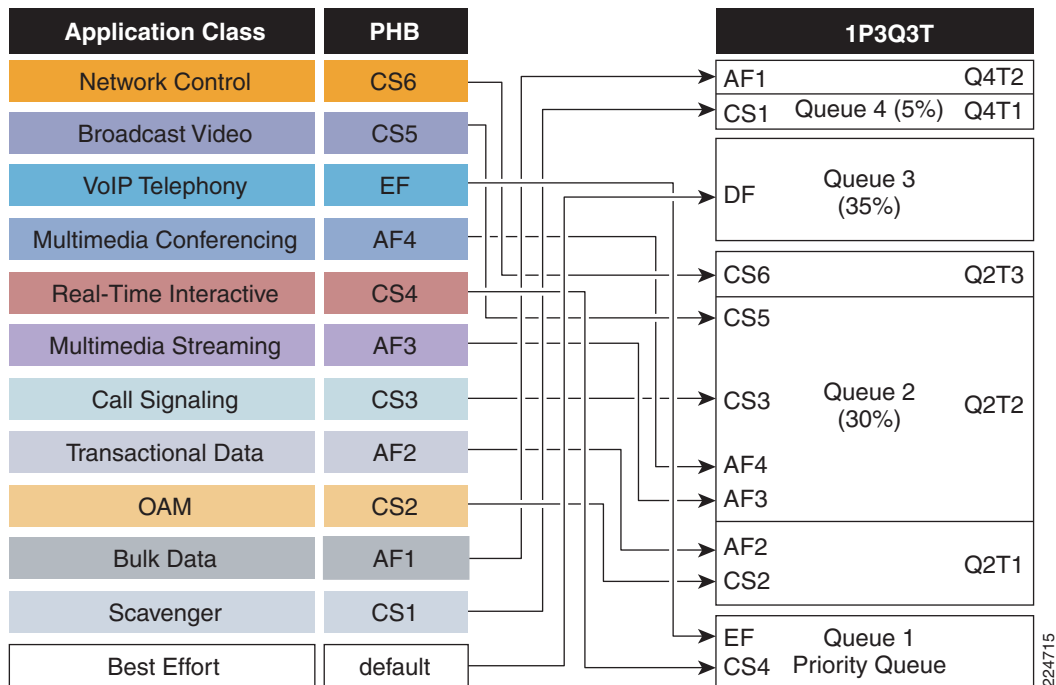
| Application Class | PHB |
|---|---|
| Network Control | CS6 |
| Broadcast Video | CS5 |
| VoIP Telephony | EF |
| Multimedia Conferencing | AF4 |
| Real-Time Interactive | CS4 |
| Multimedia Streaming | AF3 |
| Call Signaling | CS3 |
| Transactional Data | AF2 |
| OAM | CS2 |
| Bulk Data | AF1 |
| Scavenger | CS1 |
| Best Effort | default |

1P3Q3T

AF1 Q4T2
CS1 Queue 4 (5%) Q4T1

DF Queue 3 (35%)

CS6 Q2T3
CS5
CS3 Queue 2 (30%) Q2T2
AF4
AF3

AF2 Q2T1
CS2

EF Queue 1
CS4 Priority Queue

224715